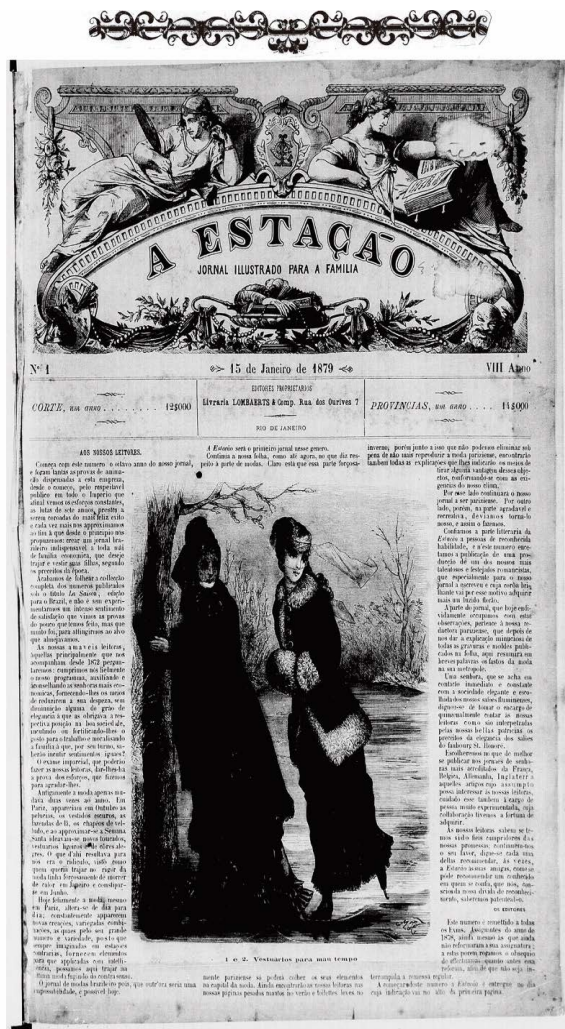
A ESTAÇÃO
JORNAL ILLUSTRADO PARA A FAMILIA

Nº 1 — 15 de Janeiro de 1879 — VIII Anno

CORTE, um anno . . . . . . . 12$000

EDITORES PROPRIETARIOS
Livraria LOMBAERTS & Comp. Rua dos Ourives 7
RIO DE JANEIRO

PROVINCIAS, um anno . . . . . 14$000

AOS NOSSOS LEITORES.

Começa com este numero o oitavo anno do nosso jornal, e fazem lucas as provas de animação dispensadas a esta empreza, desde o começo, pelo respeitavel publico em todo o Imperio que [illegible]

A Estação será o primeiro jornal nesse genero. Continua a nossa folha, como até agora, no que diz respeito á parte de modas. Claro está que essa parte forçosa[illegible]

inverno; porém junto a isso que não podemos eliminar sob pena de não mais reproduzir a moda parisiense, encontrarão tambem todas as explicações que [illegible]

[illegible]

1 e 2. Vestuarios para mau tempo

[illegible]